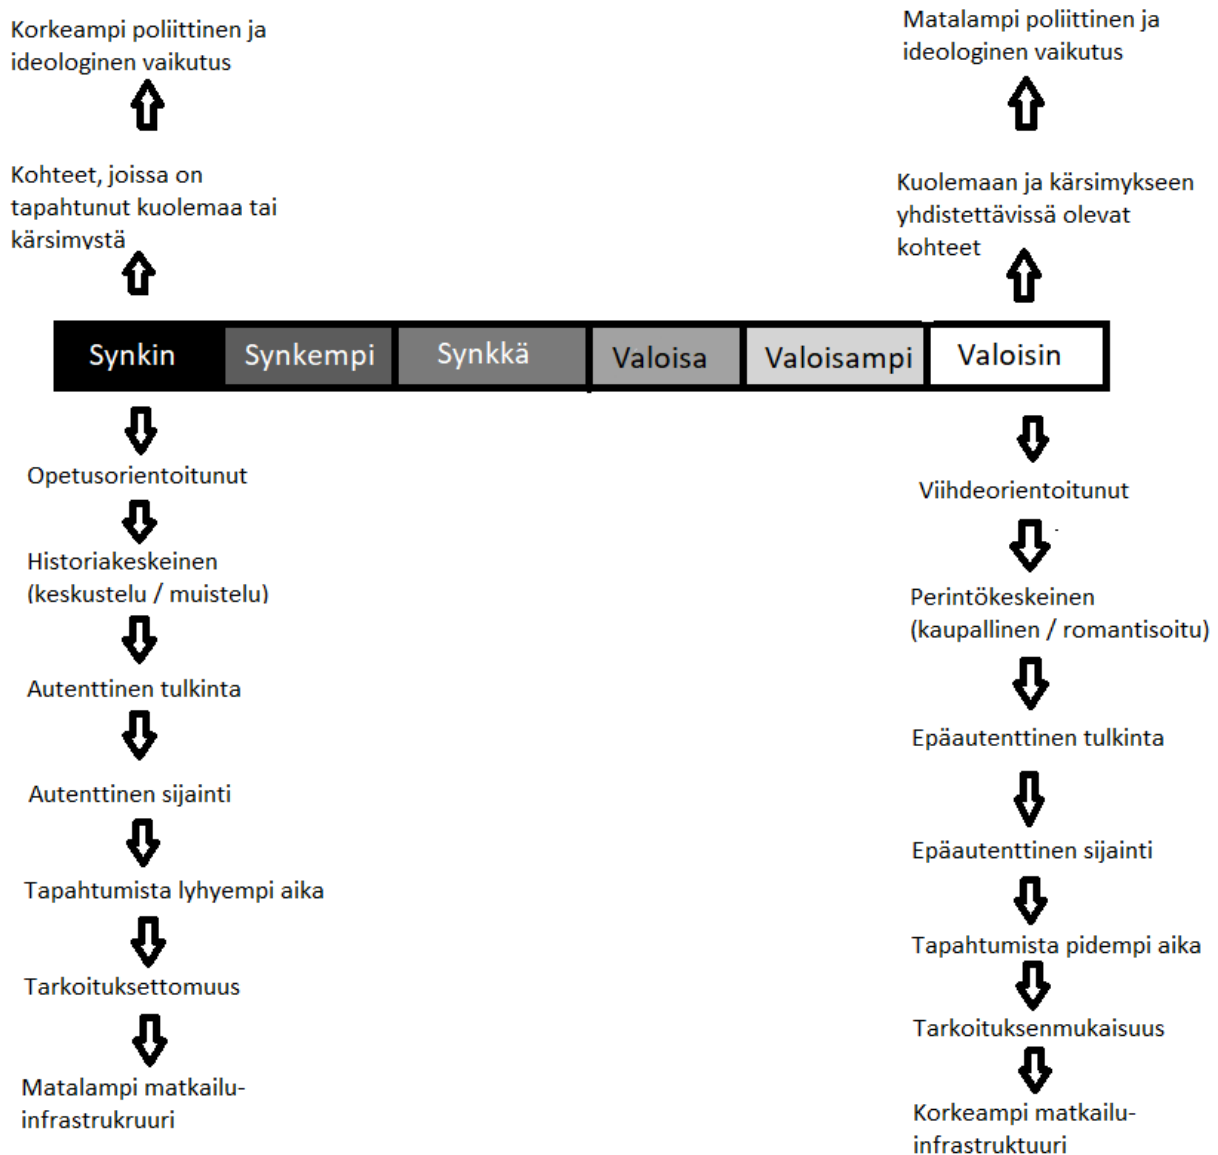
Korkeampi poliittinen ja ideologinen vaikutus

Kohteet, joissa on tapahtunut kuolemaa tai kärsimystä

Matalampi poliittinen ja ideologinen vaikutus

Kuolemaan ja kärsimykseen yhdistettävissä olevat kohteet

| Synkin | Synkempi | Synkkä | Valoisa | Valoisampi | Valoisin |
|---|---|---|---|---|---|

Opetusorientoitunut

Historiakeskeinen (keskustelu / muistelu)

Autenttinen tulkinta

Autenttinen sijainti

Tapahtumista lyhyempi aika

Tarkoituksettomuus

Matalampi matkailu-infrastrukruuri

Viihdeorientoitunut

Perintökeskeinen (kaupallinen / romantisoitu)

Epäautenttinen tulkinta

Epäautenttinen sijainti

Tapahtumista pidempi aika

Tarkoituksenmukaisuus

Korkeampi matkailu-infrastruktuuri